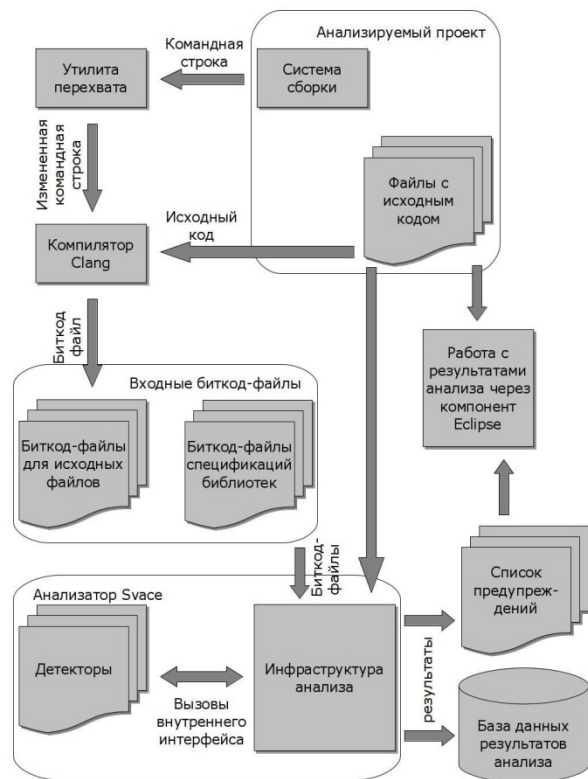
Анализируемый проект

Командная строка

Утилита перехвата

Система сборки

Измененная командная строка

Файлы с исходным кодом

Исходный код

Компилятор Clang

Битход файл

Работа с результатами анализа через компонент Eclipse

Входные битход-файлы

Битход-файлы для исходных файлов

Битход-файлы спецификаций библиотек

Битход-файлы

Анализатор Svace

Список предупреж-дений

Детекторы

Инфраструктура анализа

результаты

Вызовы внутреннего интерфейса

База данных результатов анализа